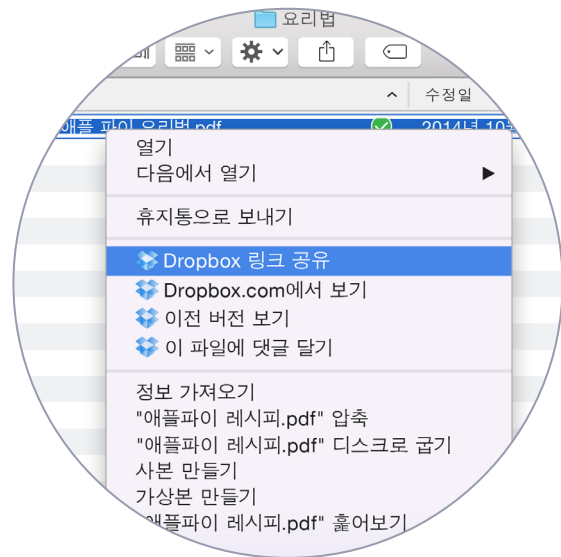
요리법

수정일

애플 파이 요리법.pdf

2014년 10

열기
다음에서 열기 ▶

휴지통으로 보내기

Dropbox 링크 공유
Dropbox.com에서 보기
이전 버전 보기
이 파일에 댓글 달기

정보 가져오기
"애플파이 레시피.pdf" 압축
"애플파이 레시피.pdf" 디스크로 굽기
사본 만들기
가상본 만들기
"애플파이 레시피.pdf" 훑어보기